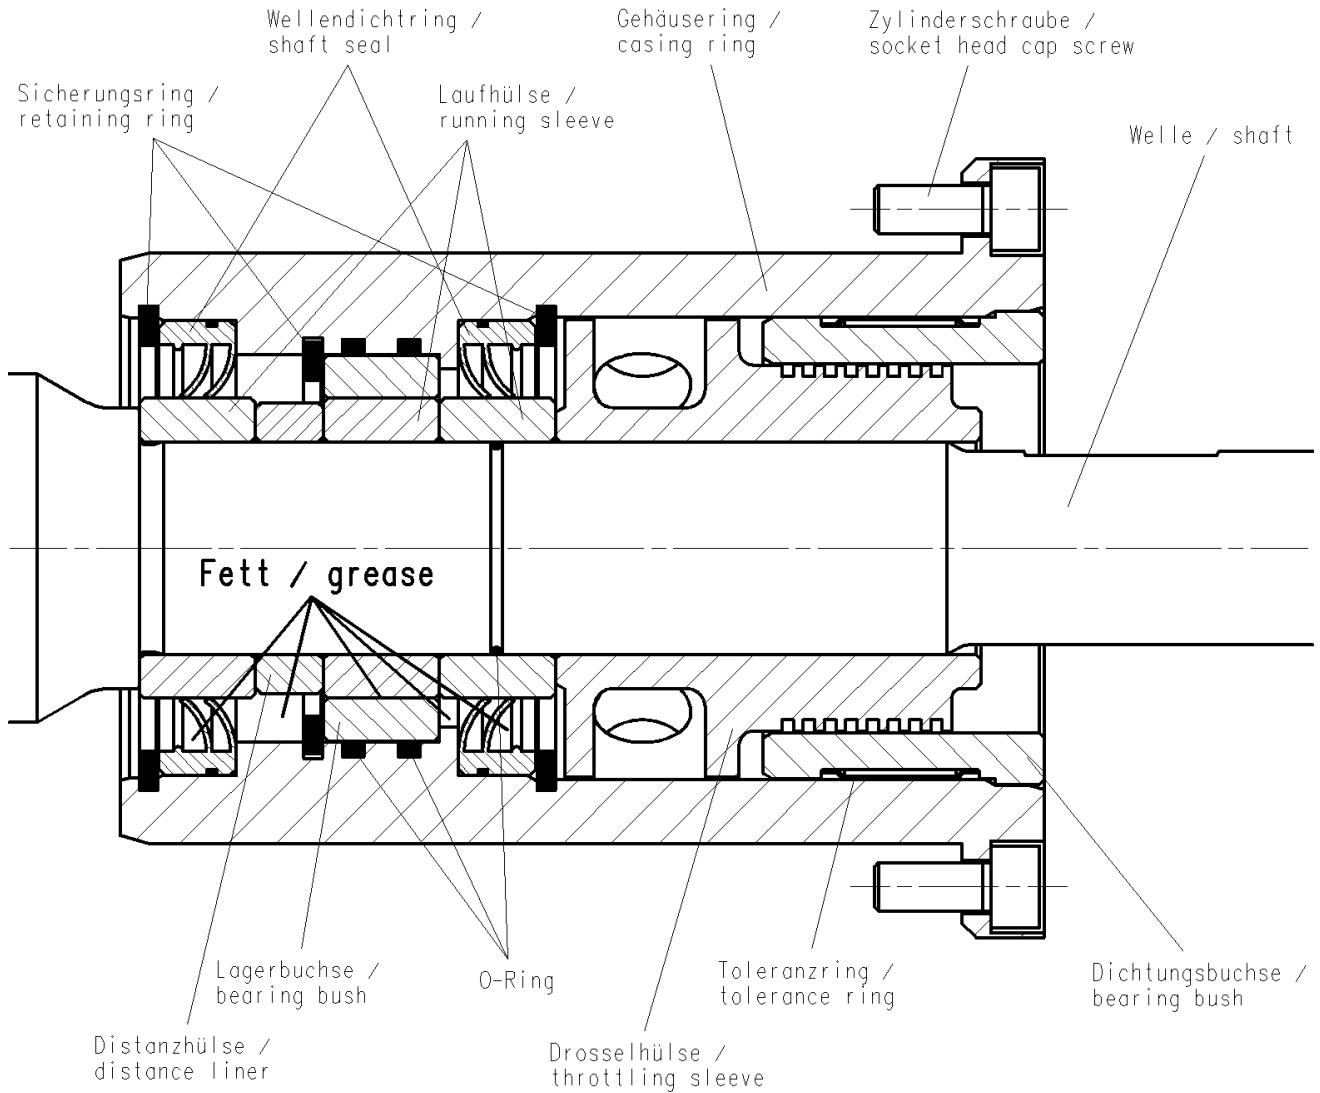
Wellendichtring / shaft seal

Gehäusering / casing ring

Zylinderschraube / socket head cap screw

Sicherungsring / retaining ring

Laufhülse / running sleeve

Welle / shaft

Fett / grease

Lagerbuchse / bearing bush

O-Ring

Toleranzring / tolerance ring

Dichtungsbuchse / bearing bush

Distanzhülse / distance liner

Drosselhülse / throttling sleeve